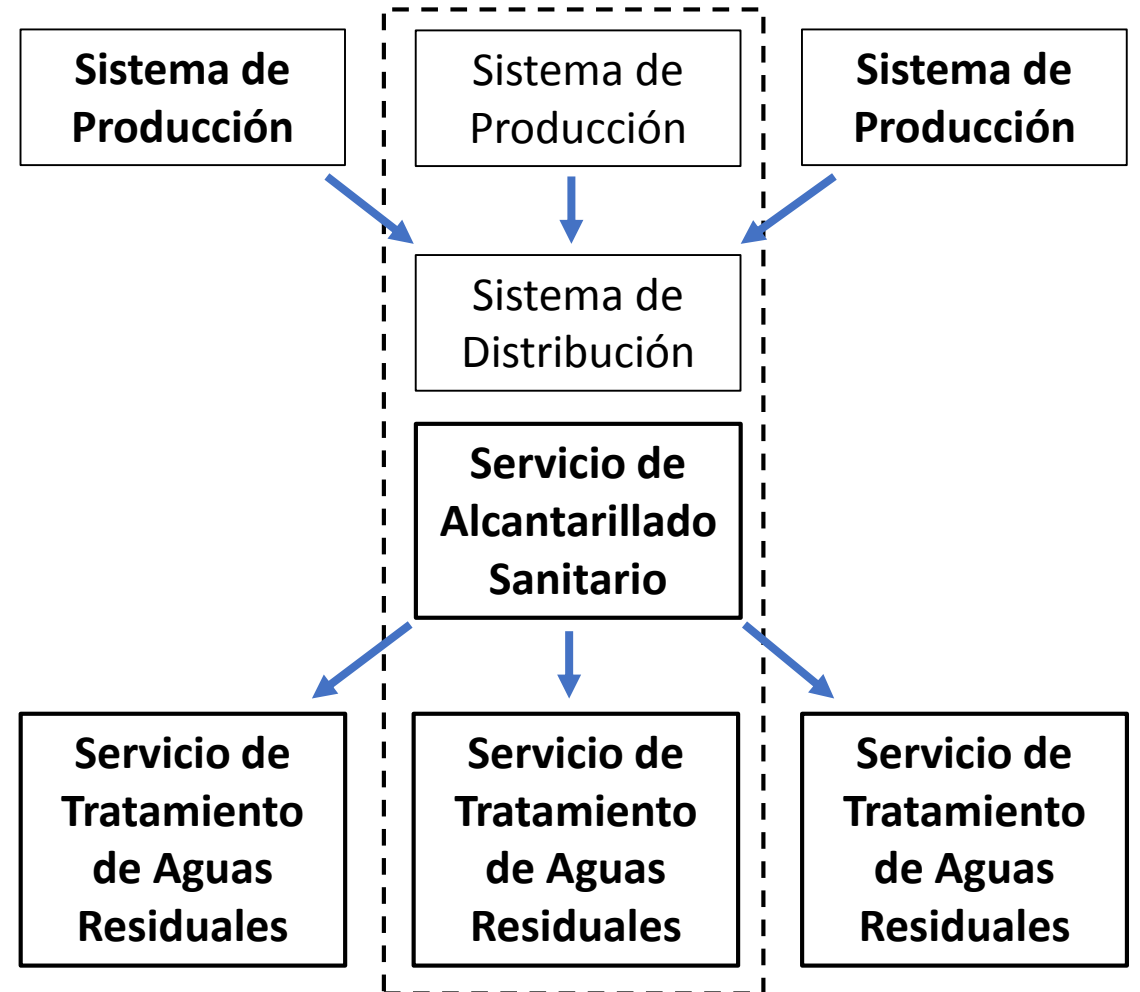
Sistema de Producción

Sistema de Producción

Sistema de Producción

Sistema de Distribución

Servicio de Alcantarillado Sanitario

Servicio de Tratamiento de Aguas Residuales

Servicio de Tratamiento de Aguas Residuales

Servicio de Tratamiento de Aguas Residuales